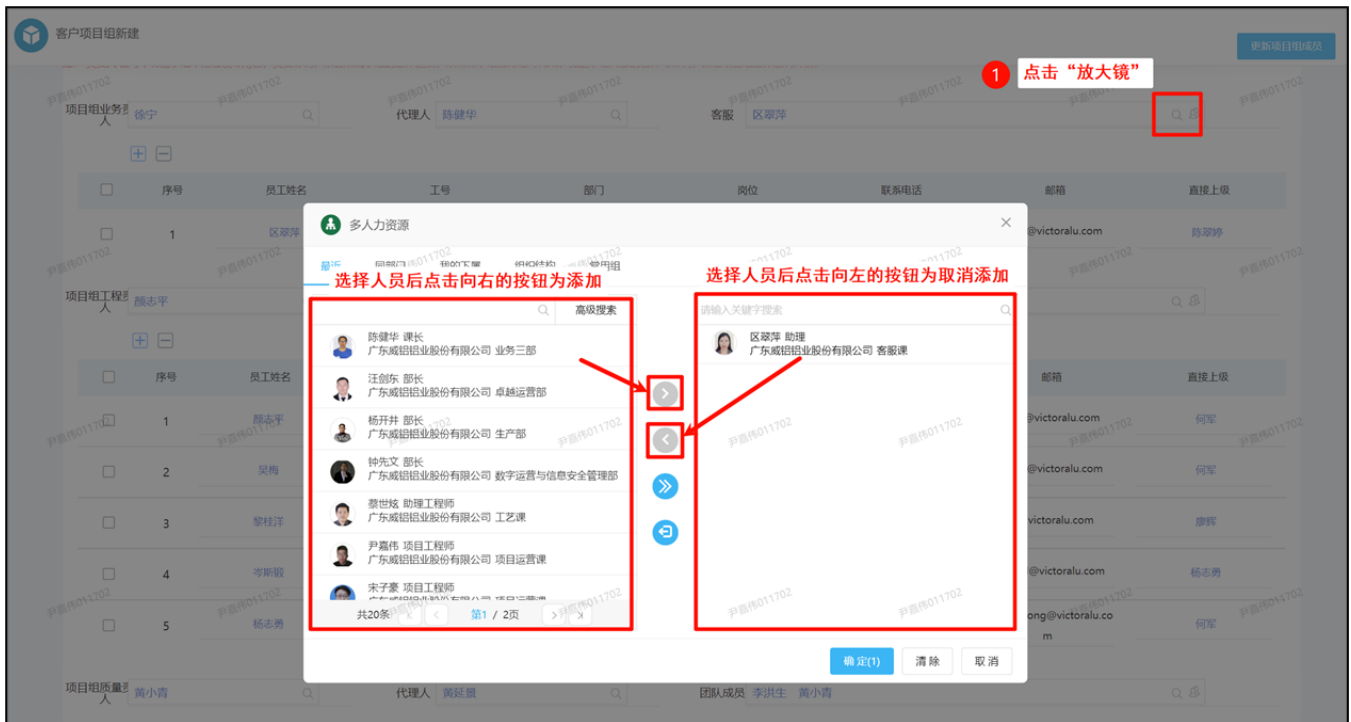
客户项目组新建

更新项目组成员

1 点击“放大镜”

项目组业务员 徐宁

代理人 陈健华

客服 区翠萍

序号 员工姓名 工号 部门 岗位 联系电话 邮箱 直接上级

1 区翠萍 @victoralu.com 陈翠婷

项目组工程师 颜志平

序号 员工姓名 邮箱 直接上级

1 颜志平 @victoralu.com 何军

2 吴梅 @victoralu.com 何军

3 黎桂洋 victoralu.com 廖辉

4 岑斯挺 @victoralu.com 杨志勇

5 杨志勇 ong@victoralu.com 何军

项目组质量员 黄小青

代理人 黄廷晨

团队成员 李洪生 黄小青

多人力资源

最近 同部门 我的下属 组织结构 常用组

选择人员后点击向右的按钮为添加

选择人员后点击向左的按钮为取消添加

高级搜索

陈健华 课长
广东威铝铝业股份有限公司 业务三部

汪剑东 部长
广东威铝铝业股份有限公司 卓越运营部

杨开井 部长
广东威铝铝业股份有限公司 生产部

钟先文 部长
广东威铝铝业股份有限公司 数字运营与信息安全管理部

蔡世炫 助理工程师
广东威铝铝业股份有限公司 工艺课

尹嘉伟 项目工程师
广东威铝铝业股份有限公司 项目运营课

宋子豪 项目工程师
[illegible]

共20条 第1 / 2页

请输入关键字搜索

区翠萍 助理
广东威铝铝业股份有限公司 客服课

确定(1) 清除 取消

尹嘉伟011702